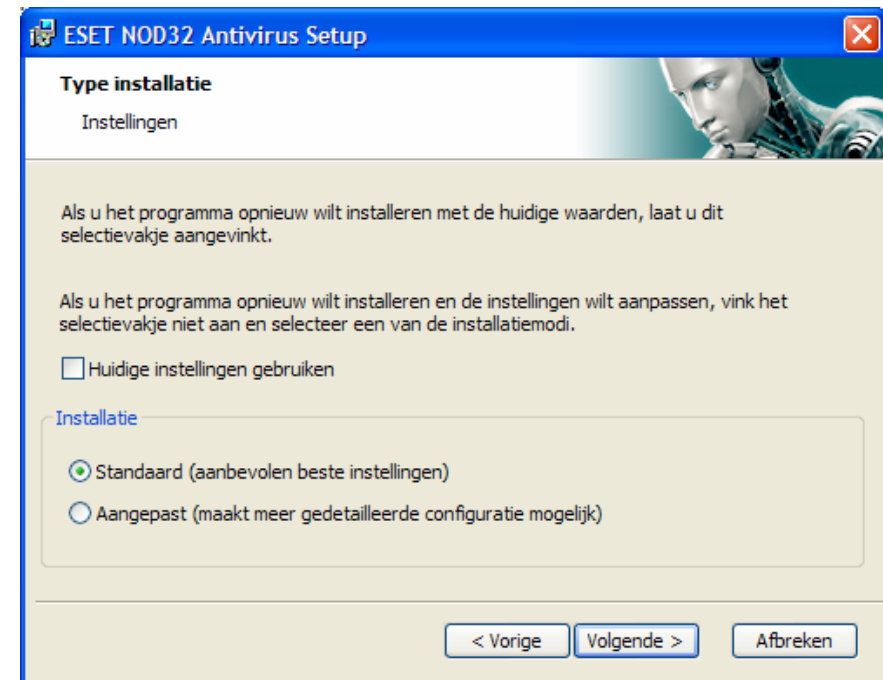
ESET NOD32 Antivirus Setup

Type installatie

Instellingen

Als u het programma opnieuw wilt installeren met de huidige waarden, laat u dit selectievakje aangevinkt.

Als u het programma opnieuw wilt installeren en de instellingen wilt aanpassen, vink het selectievakje niet aan en selecteer een van de installatiemodi.

Huidige instellingen gebruiken

Installatie

Standaard (aanbevolen beste instellingen)

Aangepast (maakt meer gedetailleerde configuratie mogelijk)

< Vorige

Volgende >

Afbreken